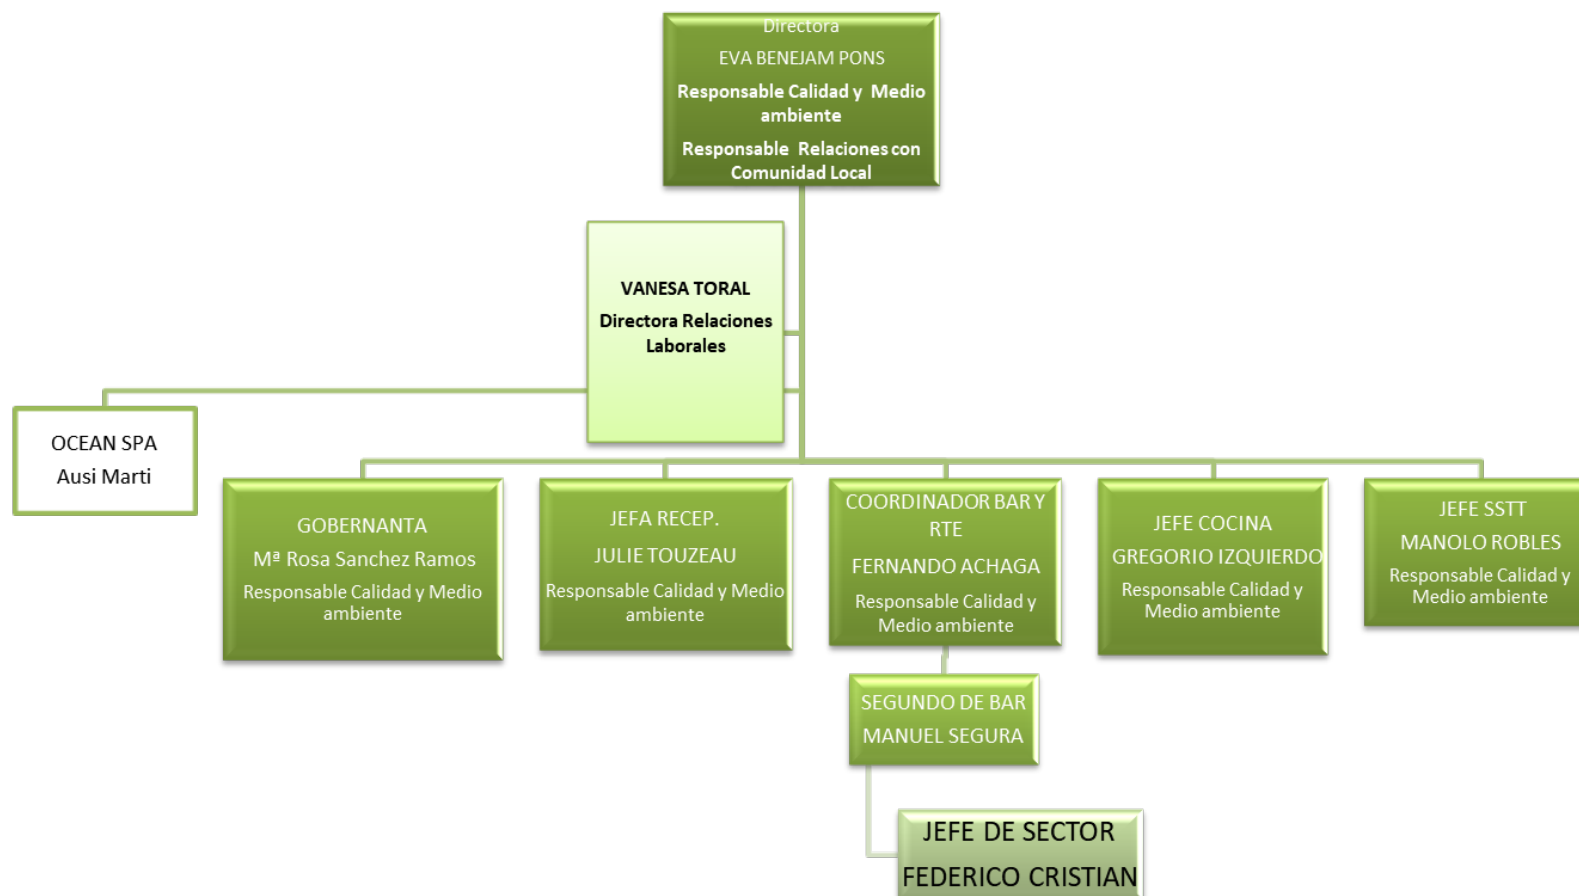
Directora
EVA BENEJAM PONS
Responsable Calidad y Medio ambiente
Responsable Relaciones con Comunidad Local

VANESA TORAL
Directora Relaciones Laborales

OCEAN SPA
Ausi Marti

GOBERNANTA
Mª Rosa Sanchez Ramos
Responsable Calidad y Medio ambiente

JEFA RECEP.
JULIE TOUZEAU
Responsable Calidad y Medio ambiente

COORDINADOR BAR Y RTE
FERNANDO ACHAGA
Responsable Calidad y Medio ambiente

JEFE COCINA
GREGORIO IZQUIERDO
Responsable Calidad y Medio ambiente

JEFE SSTT
MANOLO ROBLES
Responsable Calidad y Medio ambiente

SEGUNDO DE BAR
MANUEL SEGURA

JEFE DE SECTOR
FEDERICO CRISTIAN